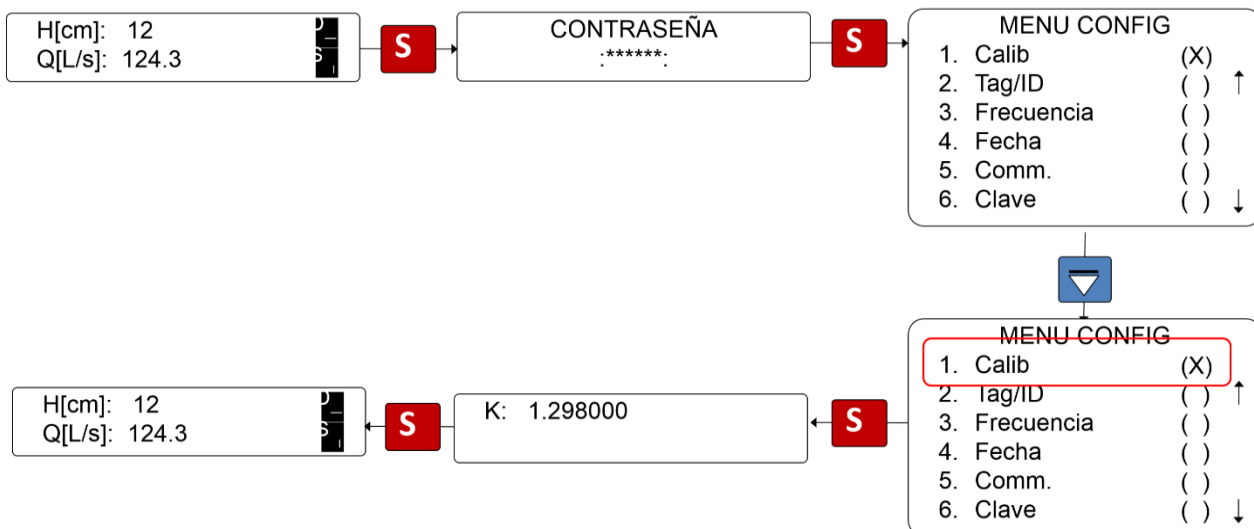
H[cm]: 12
Q[L/s]: 124.3

D_
S_

S

CONTRASEÑA
:******:

S

MENU CONFIG
1. Calib (X)
2. Tag/ID ( ) ↑
3. Frecuencia ( )
4. Fecha ( )
5. Comm. ( )
6. Clave ( ) ↓

MENU CONFIG
1. Calib (X)
2. Tag/ID ( ) ↑
3. Frecuencia ( )
4. Fecha ( )
5. Comm. ( )
6. Clave ( ) ↓

S

K: 1.298000

S

H[cm]: 12
Q[L/s]: 124.3

D_
S_